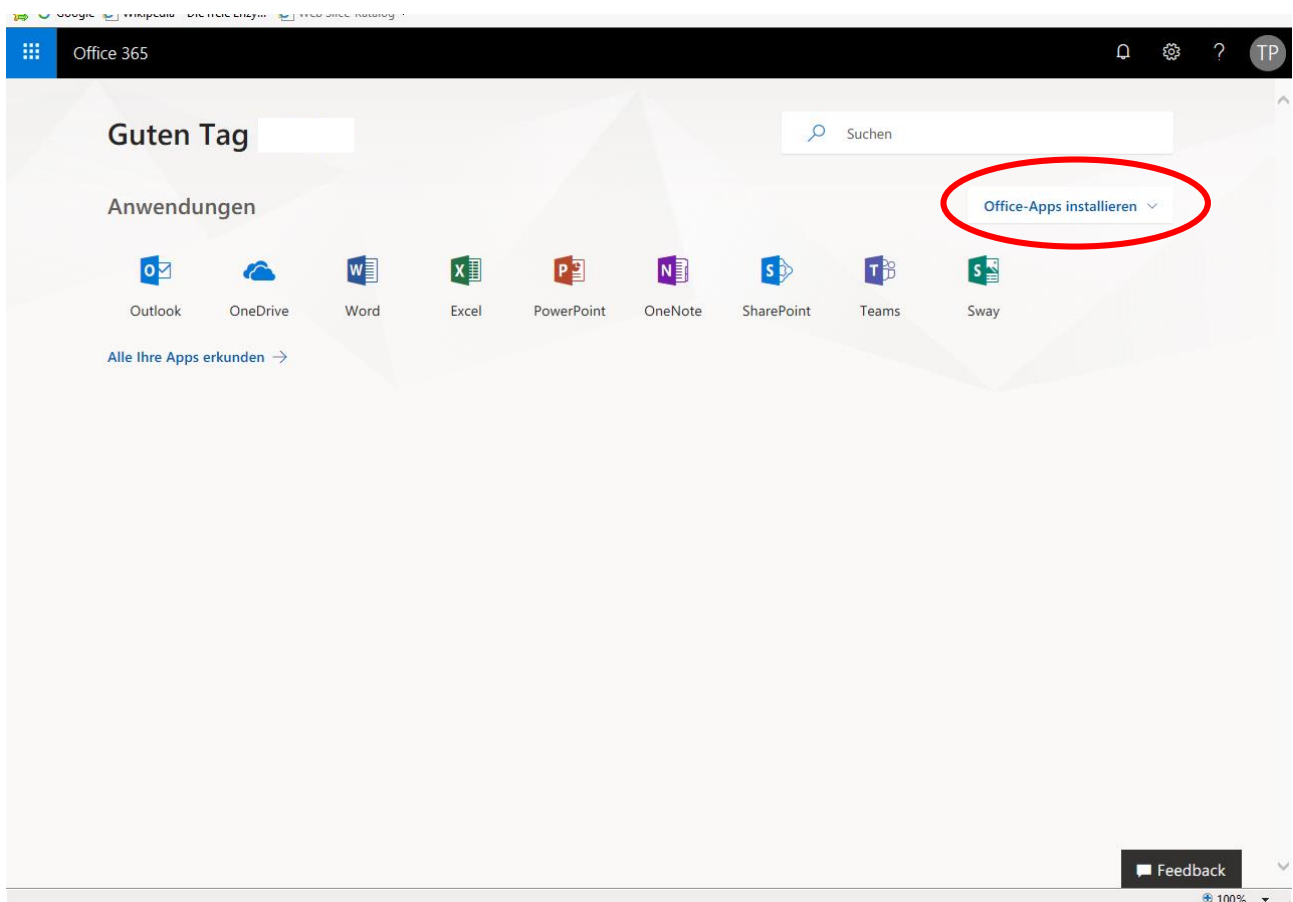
Google Wikipedia - Die freie Enzy... Web Slice-Katalog

Office 365

TP

Guten Tag

Suchen

Anwendungen

Office-Apps installieren

Outlook
OneDrive
Word
Excel
PowerPoint
OneNote
SharePoint
Teams
Sway

Alle Ihre Apps erkunden →

Feedback

100%